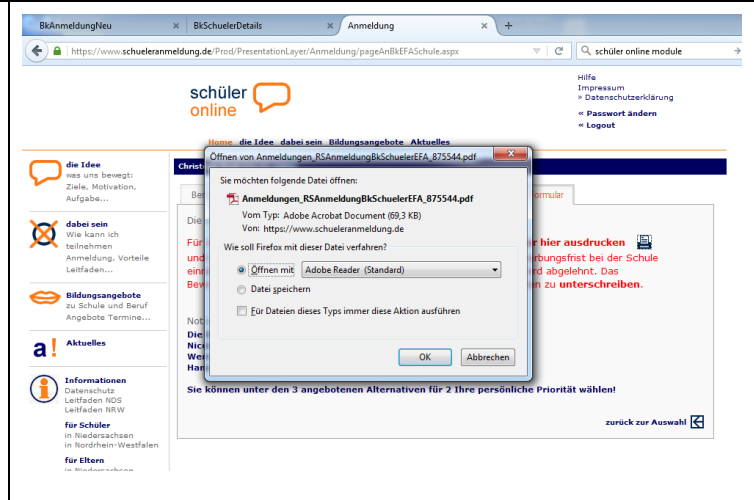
BkAnmeldungNeu
BkSchuelerDetails
Anmeldung
https://www.schueleranmeldung.de/Prod/PresentationLayer/Anmeldung/pageAnBkEFASchule.aspx
schüler online module

schüler online

Hilfe
Impressum
» Datenschutzerklärung
« Passwort ändern
« Logout

Home die Idee dabei sein Bildungsangebote Aktuelles

die Idee
was uns bewegt: Ziele, Motivation, Aufgabe...

dabei sein
Wie kann ich teilnehmen Anmeldung, Vorteile Leitfaden...

Bildungsangebote
zu Schule und Beruf Angebote Termine...

Aktuelles

Informationen
Datenschutz
Leitfaden NDS
Leitfaden NRW

für Schüler
in Niedersachsen
in Nordrhein-Westfalen

für Eltern

Christ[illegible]
Be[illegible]
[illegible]ormular
Die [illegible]
Für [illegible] hier ausdrucken
und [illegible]erbungsfrist bei der Schule
einr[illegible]rd abgelehnt. Das
Bew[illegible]n zu unterschreiben.
Not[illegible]
Die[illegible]
Nic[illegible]
Wer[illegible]
Han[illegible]

Sie können unter den 3 angebotenen Alternativen für 2 Ihre persönliche Priorität wählen!

zurück zur Auswahl

Öffnen von Anmeldungen_RSAnmeldungBkSchuelerEFA_875544.pdf
Sie möchten folgende Datei öffnen:
Anmeldungen_RSAnmeldungBkSchuelerEFA_875544.pdf
Vom Typ: Adobe Acrobat Document (69,3 KB)
Von: https://www.schueleranmeldung.de
Wie soll Firefox mit dieser Datei verfahren?
Öffnen mit Adobe Reader (Standard)
Datei speichern
Für Dateien dieses Typs immer diese Aktion ausführen
OK
Abbrechen